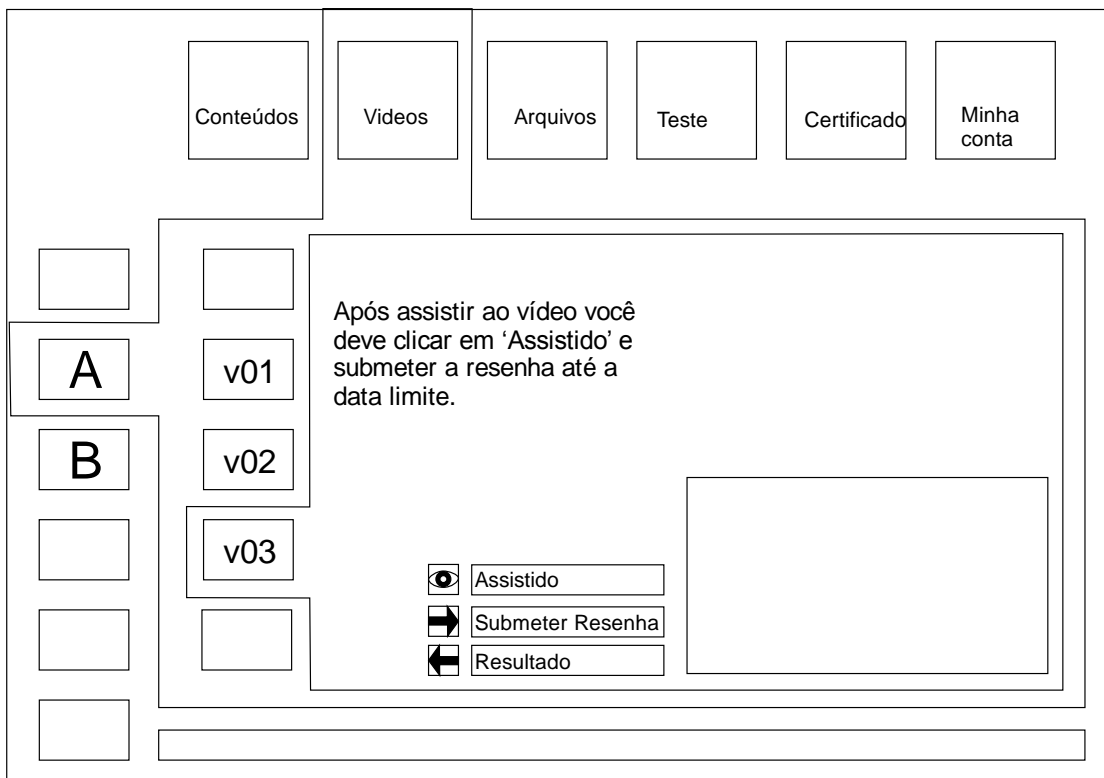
Conteúdos

Videos

Arquivos

Teste

Certificado

Minha conta

A

B

v01

v02

v03

Após assistir ao vídeo você deve clicar em 'Assistido' e submeter a resenha até a data limite.

Assistido

Submeter Resenha

Resultado